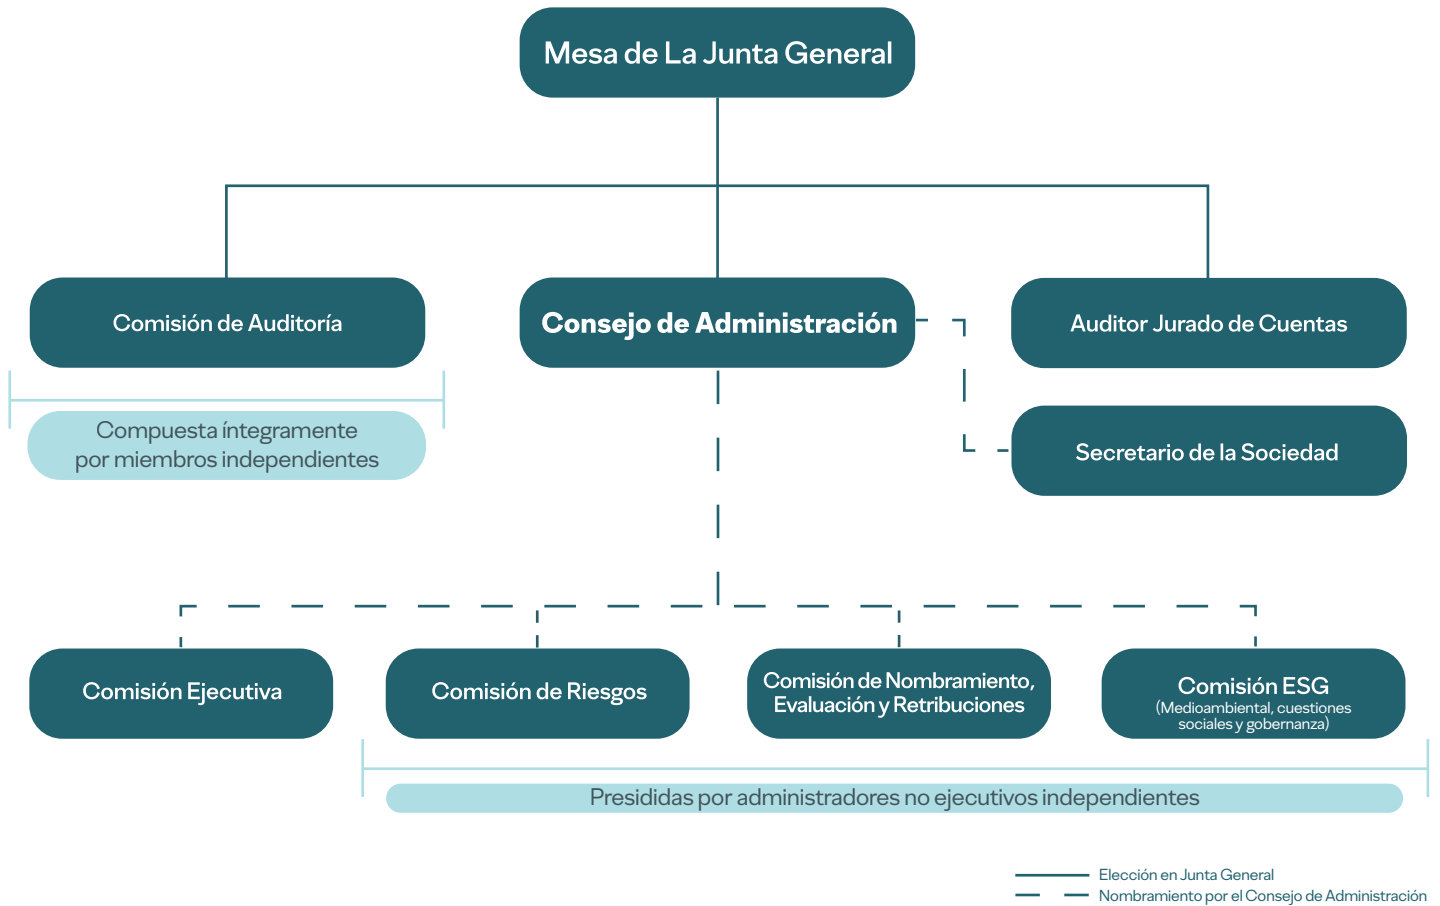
Mesa de La Junta General

Comisión de Auditoría

Consejo de Administración

Auditor Jurado de Cuentas

Compuesta íntegramente por miembros independientes

Secretario de la Sociedad

Comisión Ejecutiva

Comisión de Riesgos

Comisión de Nombramiento, Evaluación y Retribuciones

Comisión ESG
(Medioambiental, cuestiones sociales y gobernanza)

Presididas por administradores no ejecutivos independientes

Elección en Junta General
Nombramiento por el Consejo de Administración